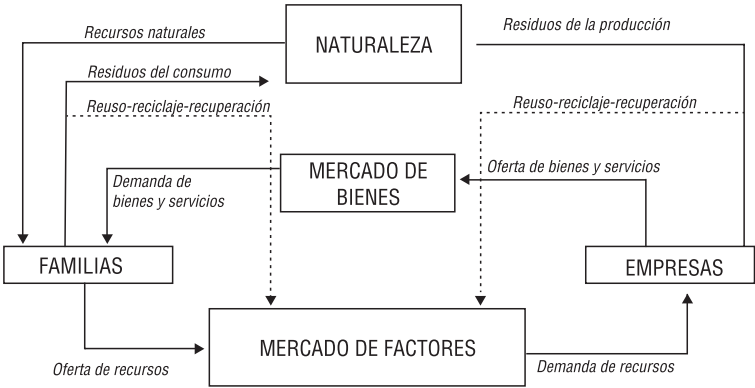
Recursos naturales

NATURALEZA

Residuos de la producción

Residuos del consumo

Reuso-reciclaje-recuperación

Reuso-reciclaje-recuperación

MERCADO DE BIENES

Demanda de bienes y servicios

Oferta de bienes y servicios

FAMILIAS

EMPRESAS

MERCADO DE FACTORES

Oferta de recursos

Demanda de recursos